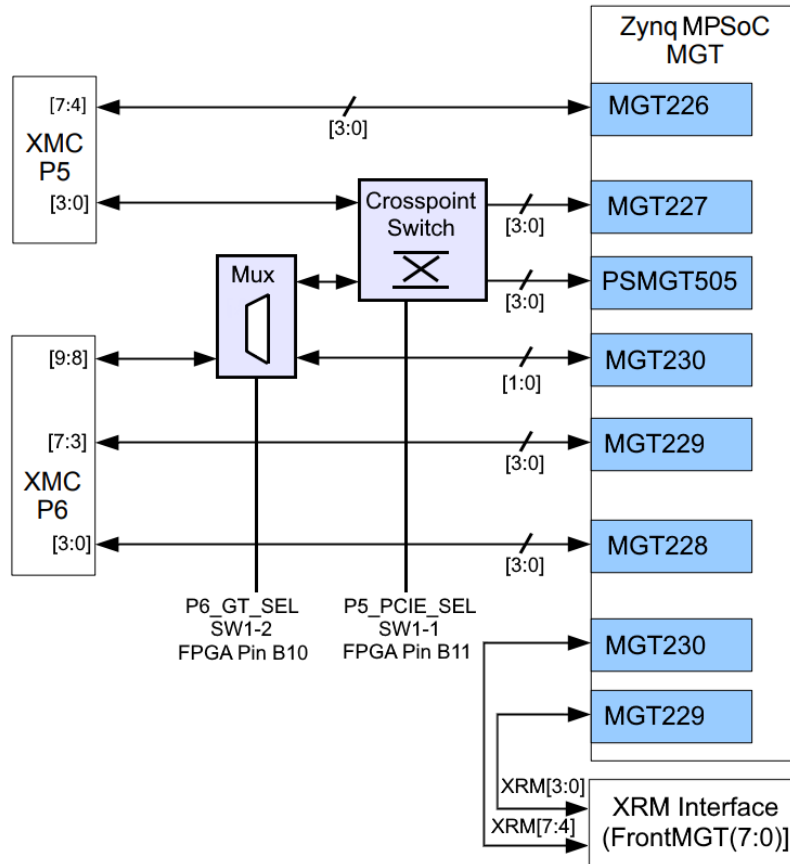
Zynq MPSoC
MGT

XMC
P5

[7:4]

[3:0]

[3:0]

MGT226

Crosspoint
Switch

[3:0]

MGT227

Mux

[3:0]

PSMGT505

[9:8]

[1:0]

MGT230

[7:3]

[3:0]

MGT229

XMC
P6

[3:0]

[3:0]

MGT228

P6_GT_SEL
SW1-2
FPGA Pin B10

P5_PCIE_SEL
SW1-1
FPGA Pin B11

MGT230

MGT229

XRM[3:0]

XRM[7:4]

XRM Interface
(FrontMGT(7:0))